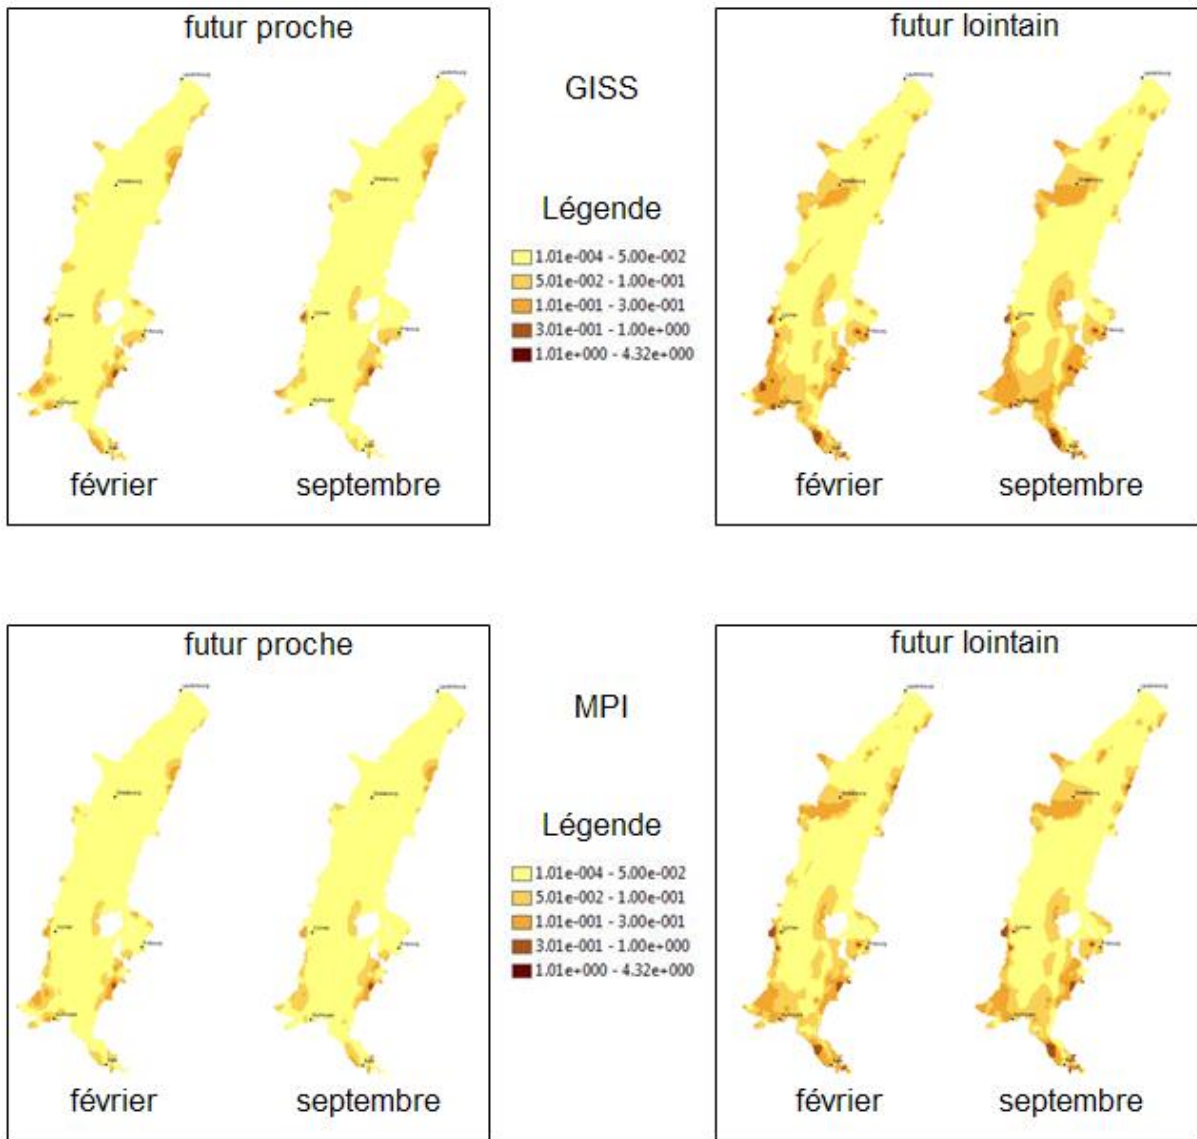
futur proche

février septembre

GISS

Légende

1.01e-004 - 5.00e-002
5.01e-002 - 1.00e-001
1.01e-001 - 3.00e-001
3.01e-001 - 1.00e+000
1.01e+000 - 4.32e+000

futur lointain

février septembre

futur proche

février septembre

MPI

Légende

1.01e-004 - 5.00e-002
5.01e-002 - 1.00e-001
1.01e-001 - 3.00e-001
3.01e-001 - 1.00e+000
1.01e+000 - 4.32e+000

futur lointain

février septembre